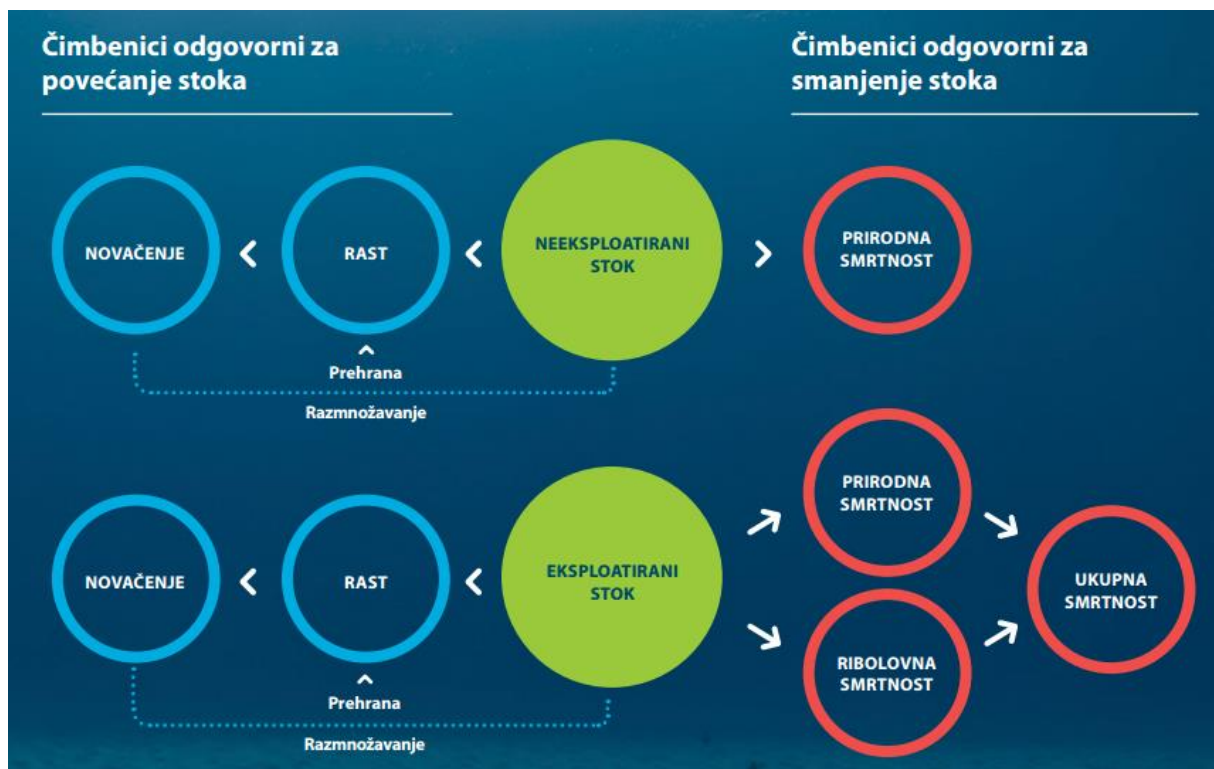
Čimbenici odgovorni za povećanje stoka

Čimbenici odgovorni za smanjenje stoka

NOVAČENJE

RAST

NEEKSPLOATIRANI STOK

PRIRODNA SMRTNOST

Prehrana

Razmnožavanje

PRIRODNA SMRTNOST

NOVAČENJE

RAST

EKSPLOATIRANI STOK

UKUPNA SMRTNOST

RIBOLOVNA SMRTNOST

Prehrana

Razmnožavanje